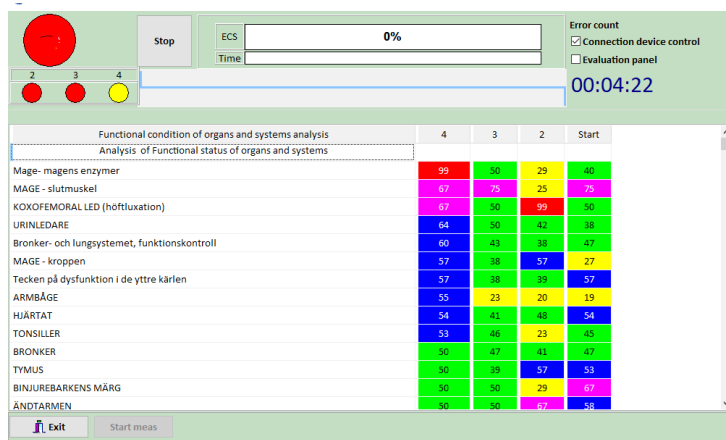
2 3 4

Stop

ECS 0%

Time

Error count
☑ Connection device control
☐ Evaluation panel
00:04:22

| Functional condition of organs and systems analysis | 4 | 3 | 2 | Start |
|---|---|---|---|---|
| Analysis of Functional status of organs and systems | | | | |
| Mage- magens enzymer | 99 | 50 | 29 | 40 |
| MAGE - slutmuskel | 67 | 75 | 25 | 75 |
| KOXOFEMORAL LED (höftluxation) | 67 | 50 | 99 | 50 |
| URINLEDARE | 64 | 50 | 42 | 38 |
| Bronker- och lungsystemet, funktionskontroll | 60 | 43 | 38 | 47 |
| MAGE - kroppen | 57 | 50 | 57 | 27 |
| Tecken på dysfunktion i de yttre kärlen | 57 | 38 | 39 | 57 |
| ARMBÅGE | 55 | 23 | 20 | 19 |
| HJÄRTAT | 54 | 41 | 48 | 54 |
| TONSILLER | 53 | 46 | 23 | 45 |
| BRONKER | 50 | 47 | 41 | 47 |
| TYMUS | 50 | 39 | 57 | 53 |
| BINJUREBARKENS MÄRG | 50 | 50 | 29 | 67 |
| ÄNDTARMEN | 50 | 50 | 67 | 58 |

Exit
Start meas